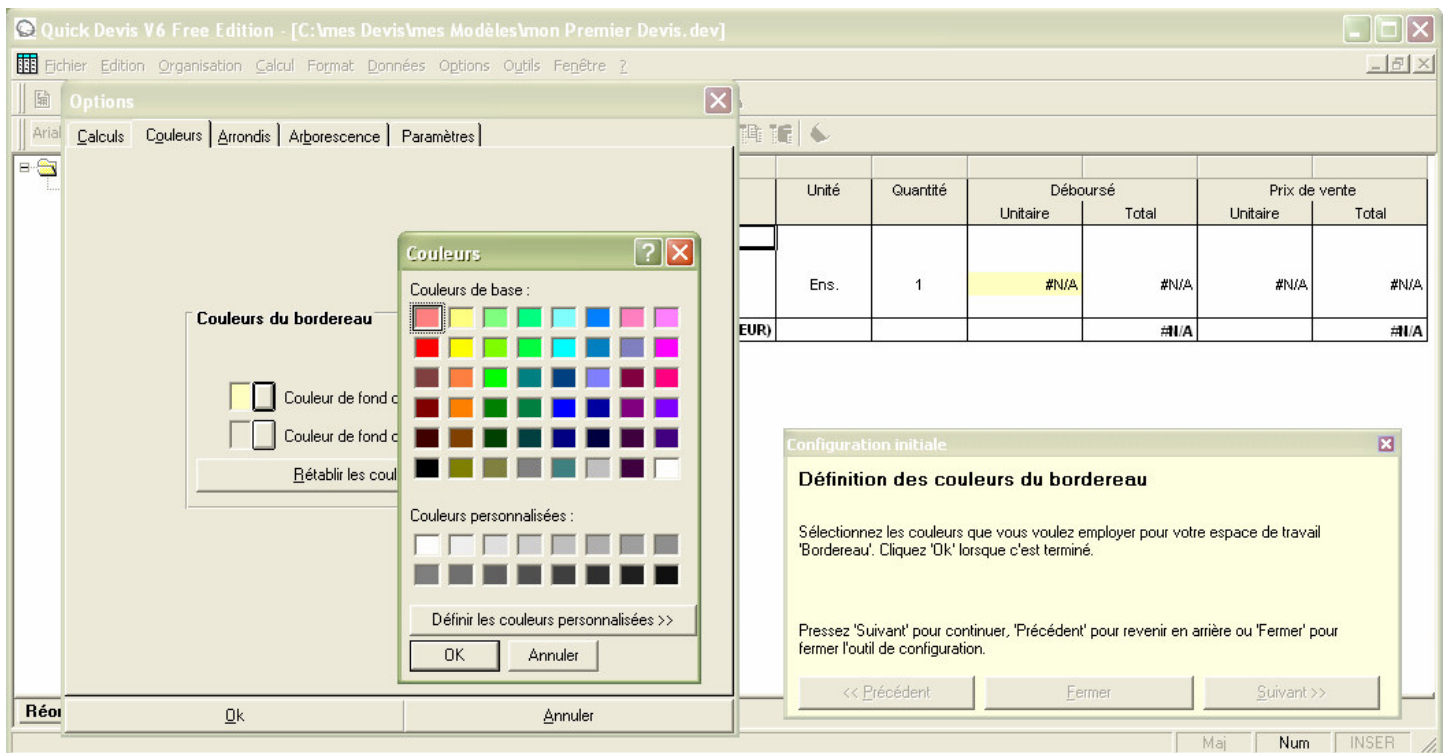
Quick Devis V6 Free Edition - [C:\mes Devis\mes Modèles\mon Premier Devis.dev]

Fichier Edition Organisation Calcul Format Données Options Outils Fenêtre ?

Options

Calculs | Couleurs | Arrondis | Arborescence | Paramètres

Couleurs du bordereau

Couleur de fond c

Couleur de fond c

Rétablir les coul

Couleurs

Couleurs de base :

Couleurs personnalisées :

Définir les couleurs personnalisées >>

OK | Annuler

Ok | Annuler

| Unité | Quantité | Déboursé Unitaire | Déboursé Total | Prix de vente Unitaire | Prix de vente Total |
|---|---|---|---|---|---|
| Ens. | 1 | #N/A | #N/A | #N/A | #N/A |
| EUR) | | | #N/A | | #N/A |

Configuration initiale

Définition des couleurs du bordereau

Sélectionnez les couleurs que vous voulez employer pour votre espace de travail 'Bordereau'. Cliquez 'Ok' lorsque c'est terminé.

Pressez 'Suivant' pour continuer, 'Précédent' pour revenir en arrière ou 'Fermer' pour fermer l'outil de configuration.

<< Précédent | Fermer | Suivant >>

Réo

Maj | Num | INSER